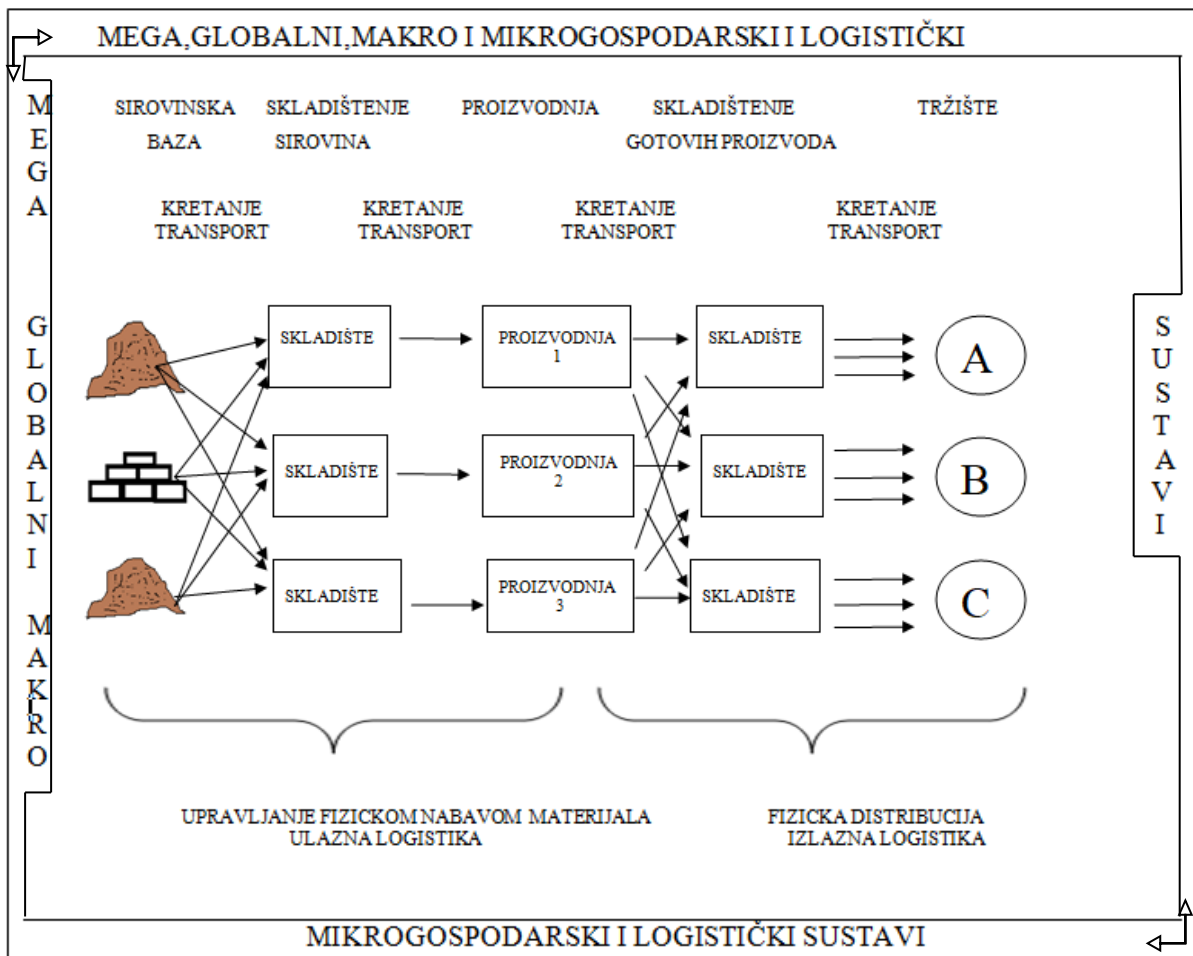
MEGA,GLOBALNI,MAKRO I MIKROGOSPODARSKI I LOGISTIČKI

MEGA

SIROVINSKA BAZA

SKLADIŠTENJE SIROVINA

PROIZVODNJA

SKLADIŠTENJE GOTOVIH PROIZVODA

TRŽIŠTE

KRETANJE TRANSPORT

KRETANJE TRANSPORT

KRETANJE TRANSPORT

KRETANJE TRANSPORT

GLOBALNI

SKLADIŠTE

PROIZVODNJA 1

SKLADIŠTE

A

SKLADIŠTE

PROIZVODNJA 2

SKLADIŠTE

B

SKLADIŠTE

PROIZVODNJA 3

SKLADIŠTE

C

SUSTAVI

MAKRO

UPRAVLJANJE FIZICKOM NABAVOM MATERIJALA ULAZNA LOGISTIKA

FIZICKA DISTRIBUCIJA IZLAZNA LOGISTIKA

MIKROGOSPODARSKI I LOGISTIČKI SUSTAVI